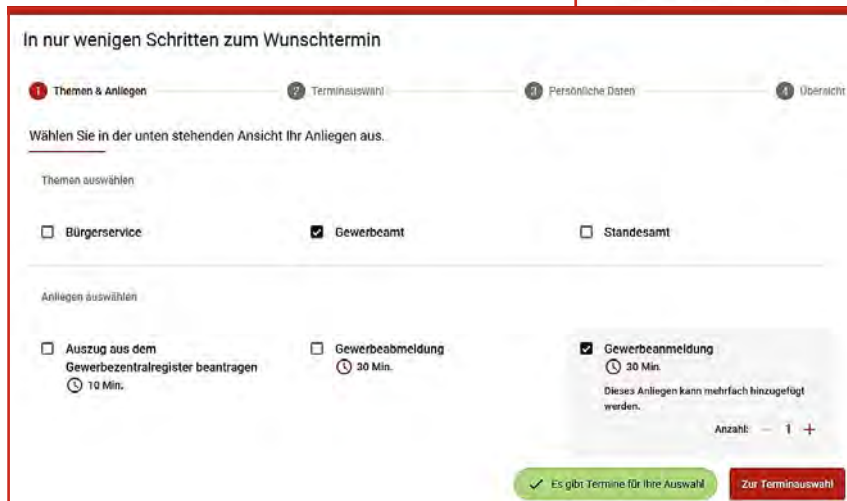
In nur wenigen Schritten zum Wunschtermin

1 Themen & Anliegen
2 Terminauswahl
3 Persönliche Daten
4 Übersicht

Wählen Sie in der unten stehenden Ansicht Ihr Anliegen aus.

Themen auswählen

Bürgerservice

Gewerbeamt

Standesamt

Anliegen auswählen

Auszug aus dem Gewerbezentralregister beantragen
10 Min.

Gewerbeabmeldung
30 Min.

Gewerbeanmeldung
30 Min.
Dieses Anliegen kann mehrfach hinzugefügt werden.
Anzahl: – 1 +

Es gibt Termine für Ihre Auswahl

Zur Terminauswahl